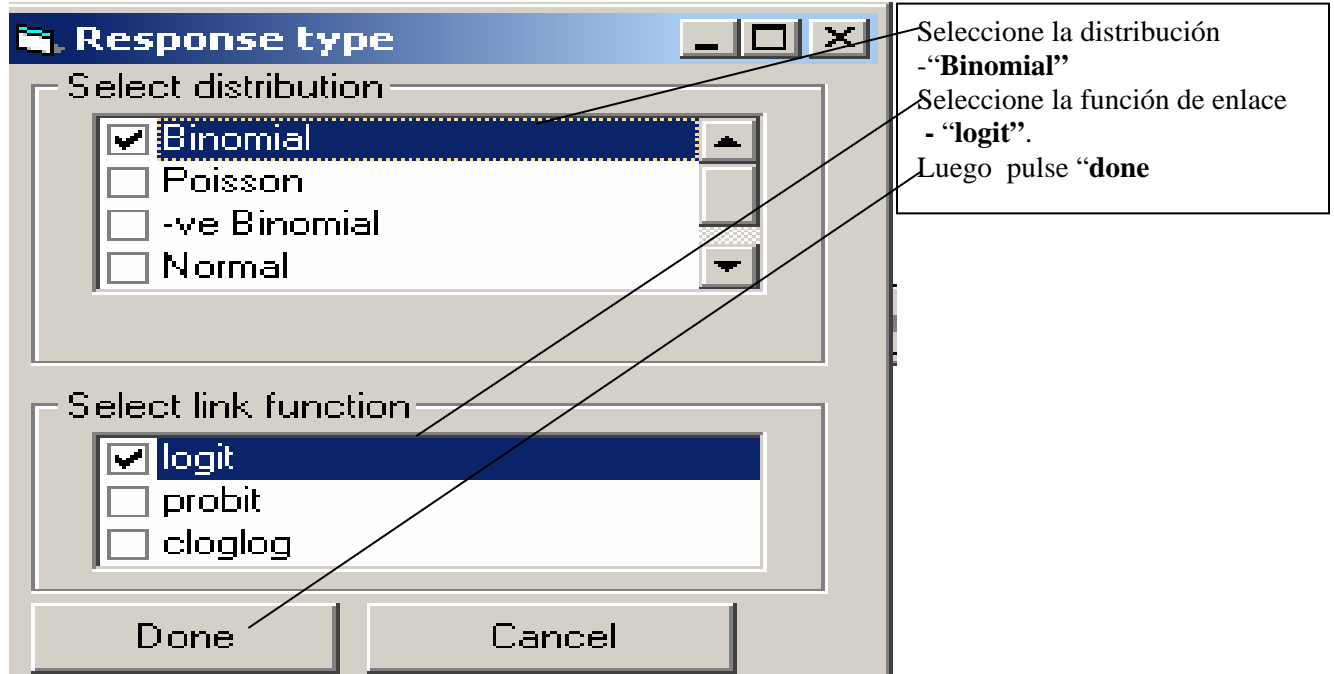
Response type

Select distribution

Binomial
Poisson
-ve Binomial
Normal

Select link function

logit
probit
cloglog

Done

Cancel

Seleccione la distribución -“Binomial”
Seleccione la función de enlace - “logit”.
Luego pulse “done